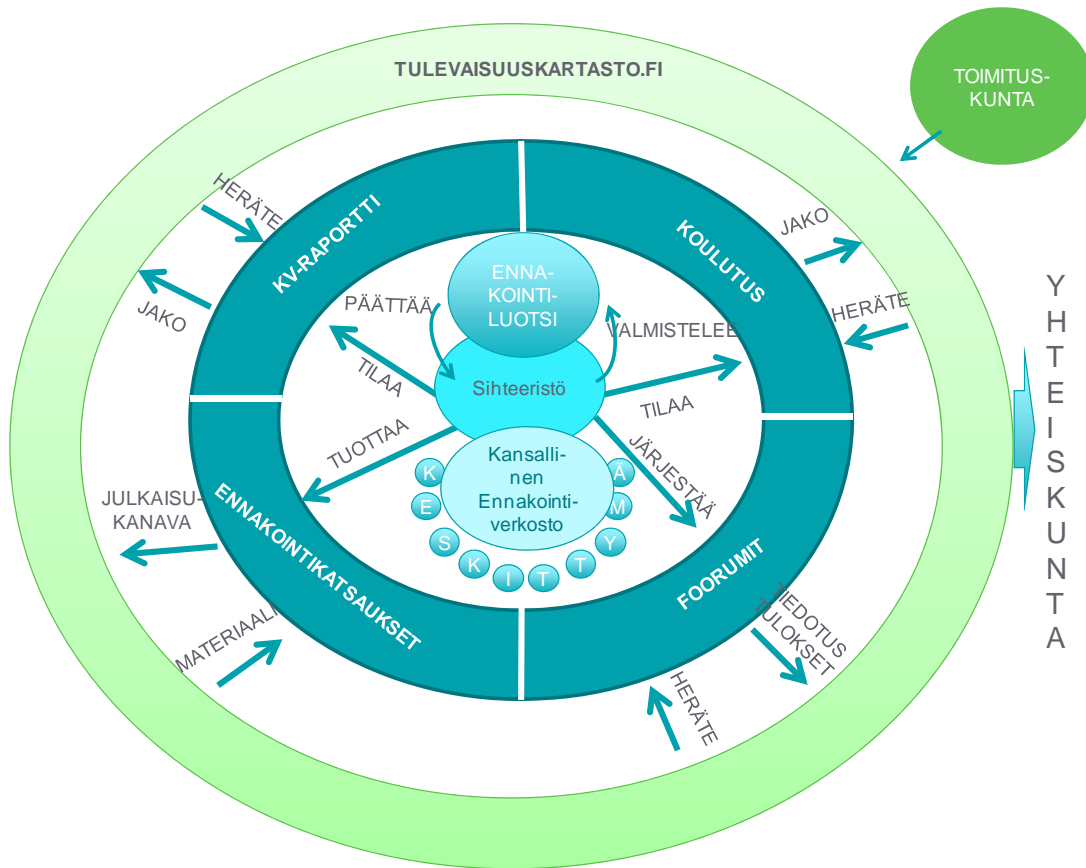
TULEVAISUUSKARTASTO.FI

TOIMITUS-KUNTA

HERÄTE

KV-RAPORTTI

JAKO

KOULUTUS

JAKO

HERÄTE

ENNAKOINTILUOTSI

PÄÄTTÄÄ

VALMISTELEE

TILAA

Sihteeristö

TILAA

TUOTTAA

JÄRJESTÄÄ

Kansallinen Ennakointiverkosto

K E S K I T T Y M Ä

JULKAISU-KANAVA

ENNAKOINTIKATSAUKSET

FOORUMIT

TIEDOTUS TULOKSET

MATERIAALI

HERÄTE

YHTEISKUNTA